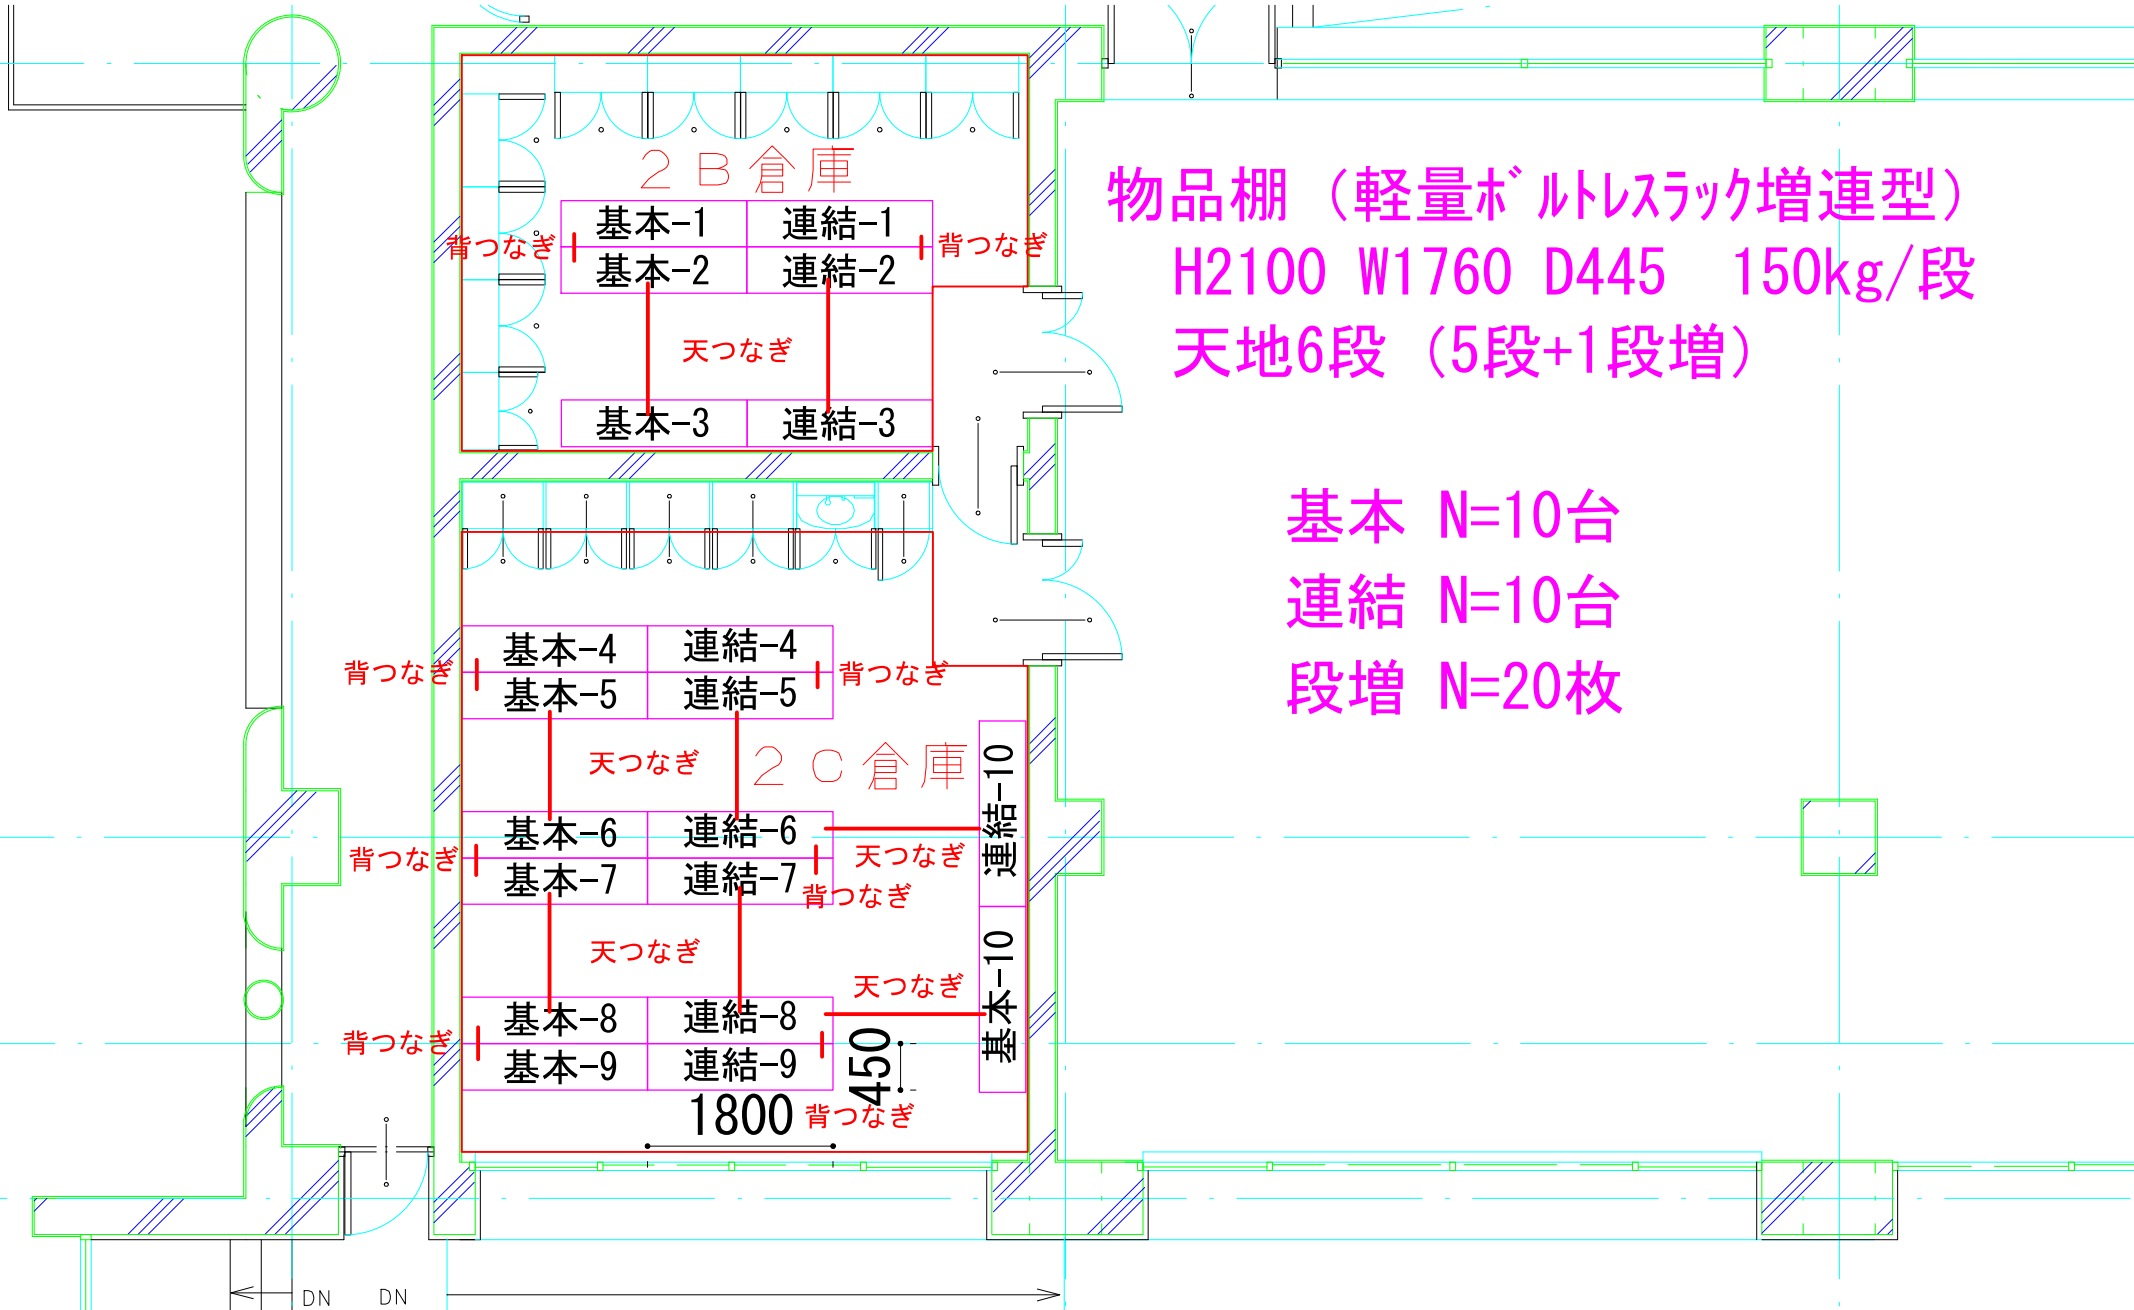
２Ｂ倉庫

基本-1 連結-1
背つなぎ 背つなぎ
基本-2 連結-2

天つなぎ

基本-3 連結-3

物品棚（軽量ﾎﾞﾙﾄﾚｽﾗｯｸ増連型）
H2100 W1760 D445 150kg/段
天地6段（5段+1段増）

基本 N=10台
連結 N=10台
段増 N=20枚

基本-4 連結-4
背つなぎ 背つなぎ
基本-5 連結-5

天つなぎ
２Ｃ倉庫

基本-6 連結-6
背つなぎ 天つなぎ
基本-7 連結-7
背つなぎ

連結-10

天つなぎ
天つなぎ

基本-10

基本-8 連結-8
背つなぎ
基本-9 連結-9
450
1800 背つなぎ

DN DN